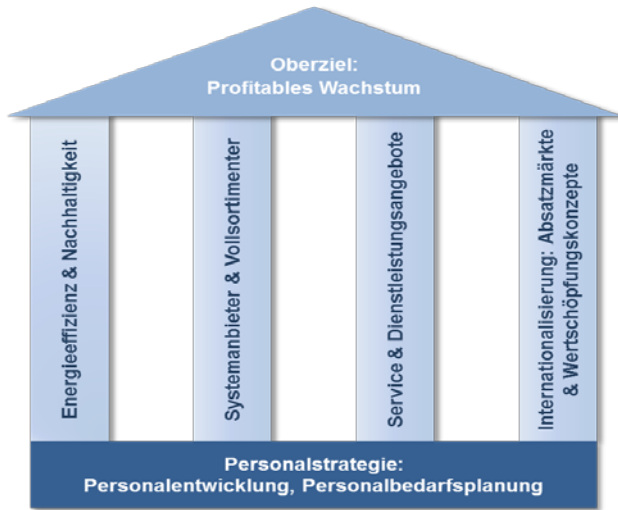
Oberziel:
Profitables Wachstum

Energieeffizienz & Nachhaltigkeit

Systemanbieter & Vollsortimenter

Service & Dienstleistungsangebote

Internationalisierung: Absatzmärkte & Wertschöpfungskonzepte

Personalstrategie:
Personalentwicklung, Personalbedarfsplanung